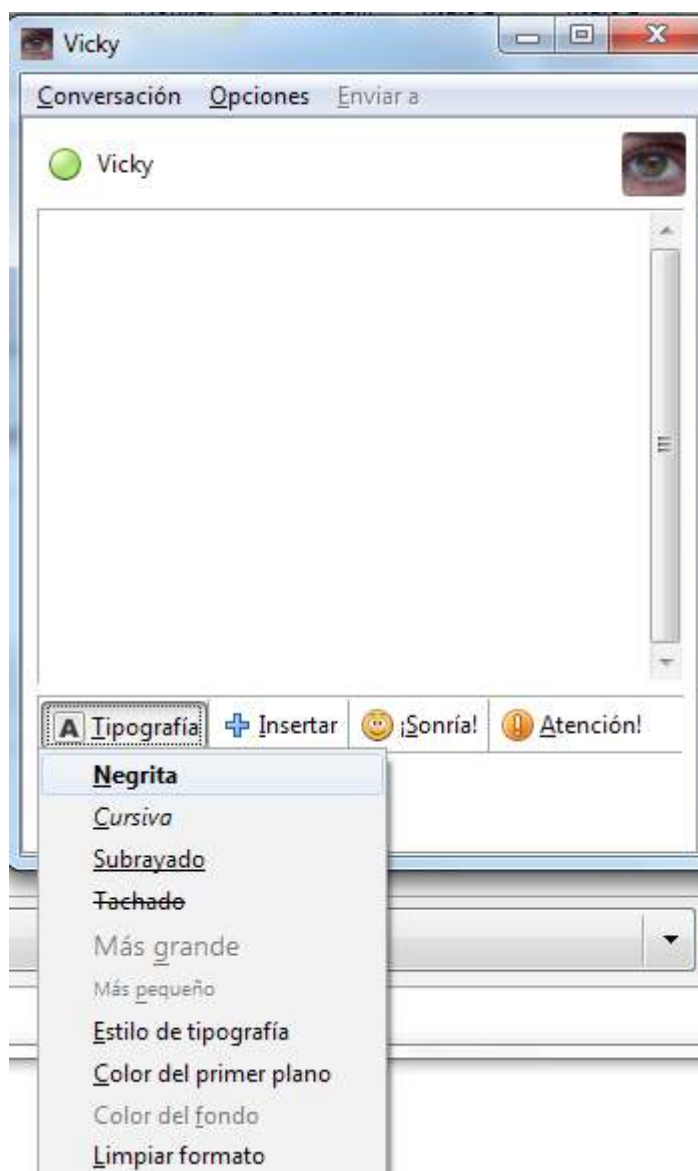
Vicky

Conversación Opciones Enviar a

Vicky

A Tipografía Insertar ¡Sonría! Atención!

Negrita
Cursiva
Subrayado
Tachado
Más grande
Más pequeño
Estilo de tipografía
Color del primer plano
Color del fondo
Limpiar formato